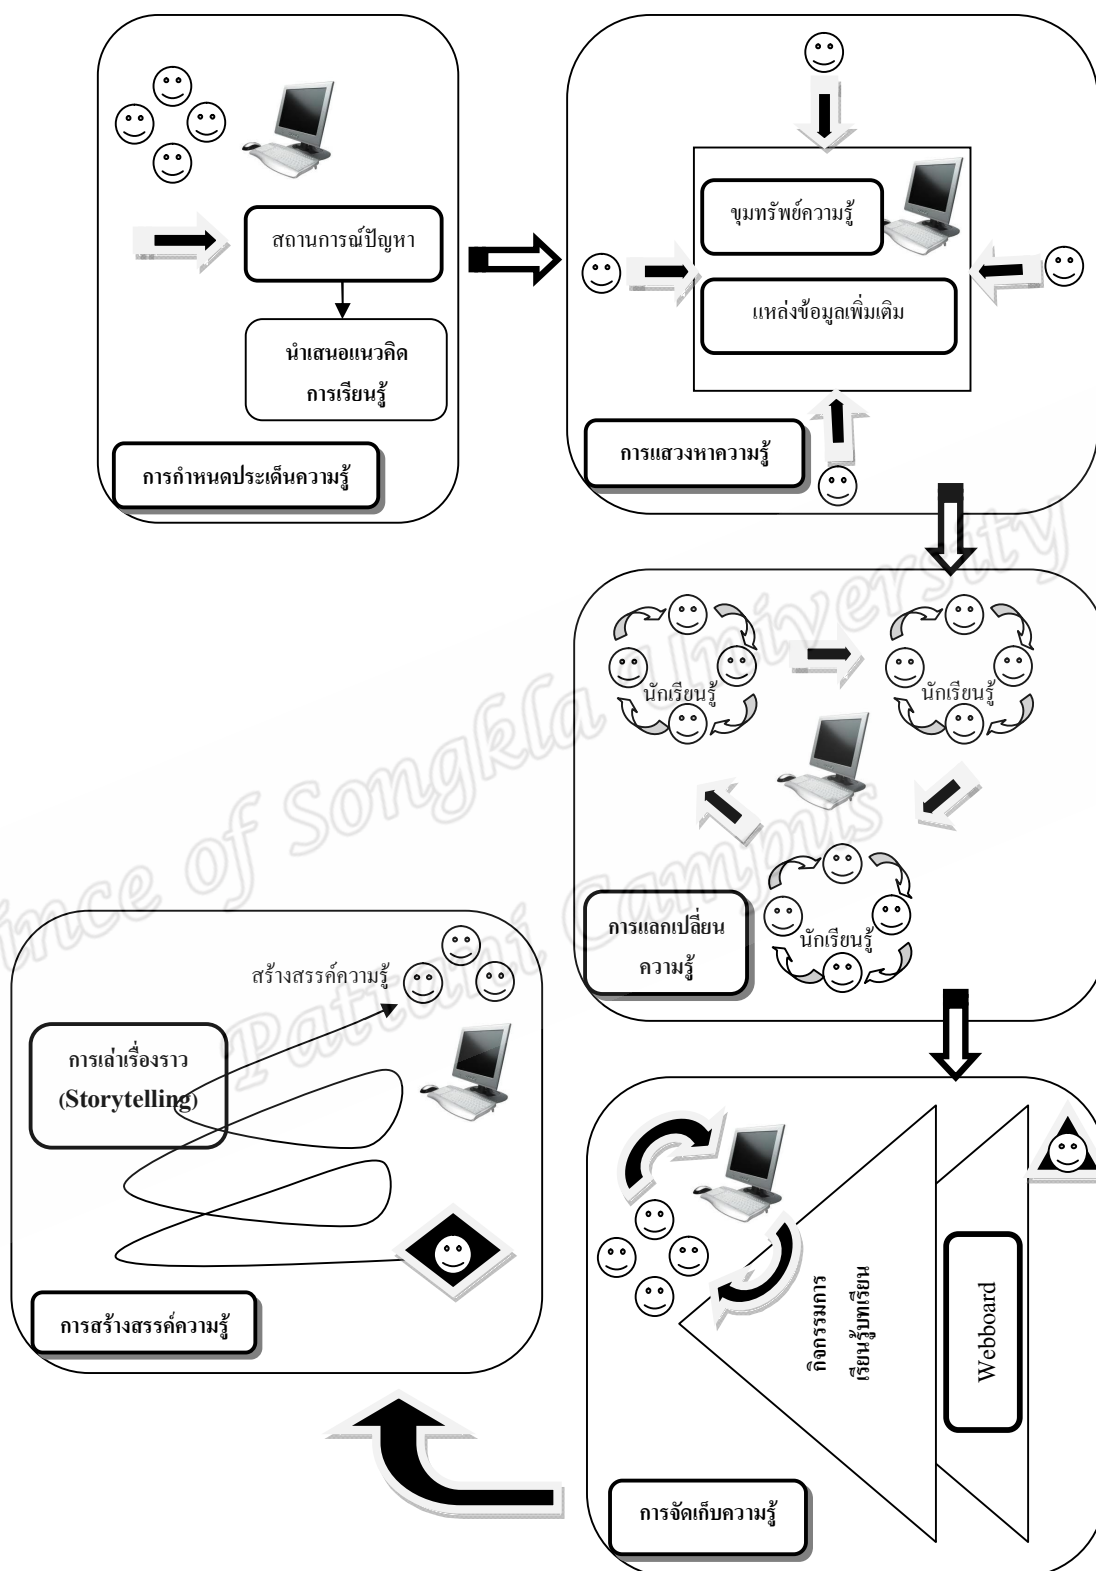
สถานการณ์ปัญหา

นำเสนอแนวคิด การเรียนรู้

การกำหนดประเด็นความรู้

ขุมทรัพย์ความรู้

แหล่งข้อมูลเพิ่มเติม

การแสวงหาความรู้

นักเรียนรู้

นักเรียนรู้

นักเรียนรู้

การแลกเปลี่ยน ความรู้

สร้างสรรค์ความรู้

การเล่าเรื่องราว (Storytelling)

การสร้างสรรค์ความรู้

กิจกรรมการเรียนรู้บทเรียน

Webboard

การจัดเก็บความรู้

Prince of Songkla University Pattani Campus